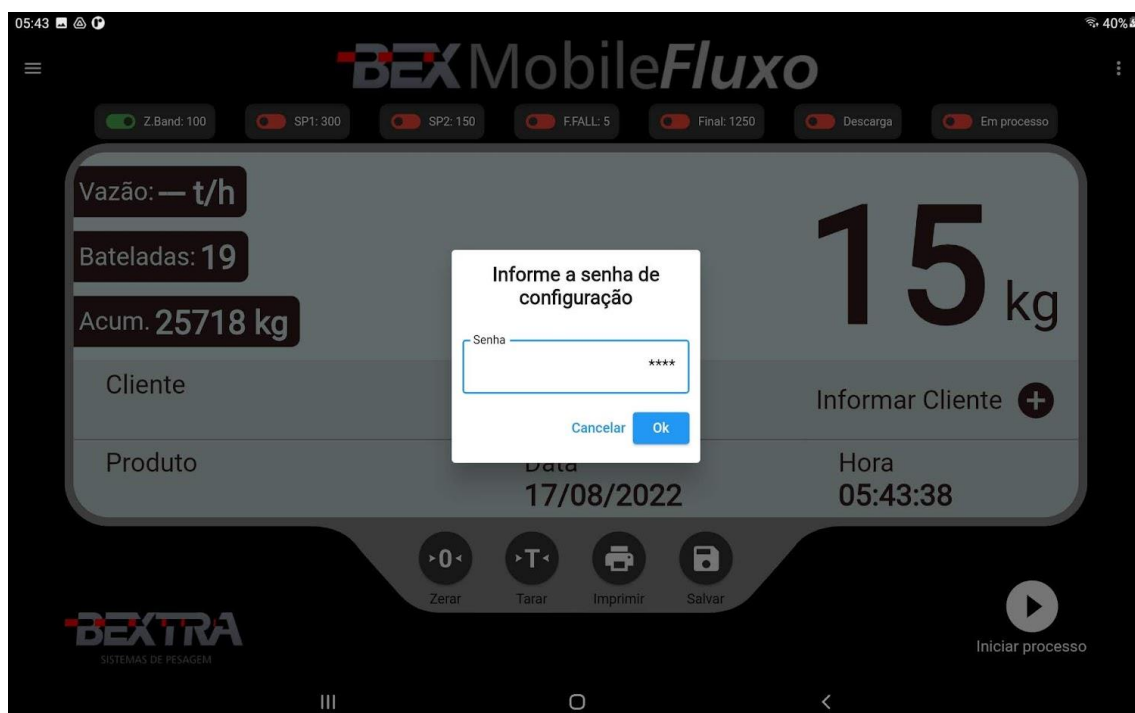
05:43

40%

BEXMobileFluxo

Z.Band: 100
SP1: 300
SP2: 150
F.FALL: 5
Final: 1250
Descarga
Em processo

Vazão: — t/h

Bateladas: 19

Acum. 25718 kg

15 kg

Cliente

Informar Cliente

Produto

Data
17/08/2022

Hora
05:43:38

Informe a senha de configuração

Senha
****

Cancelar
Ok

›0‹
Zerar
›T‹
Tarar
Imprimir
Salvar

BEXTRA
SISTEMAS DE PESAGEM

Iniciar processo